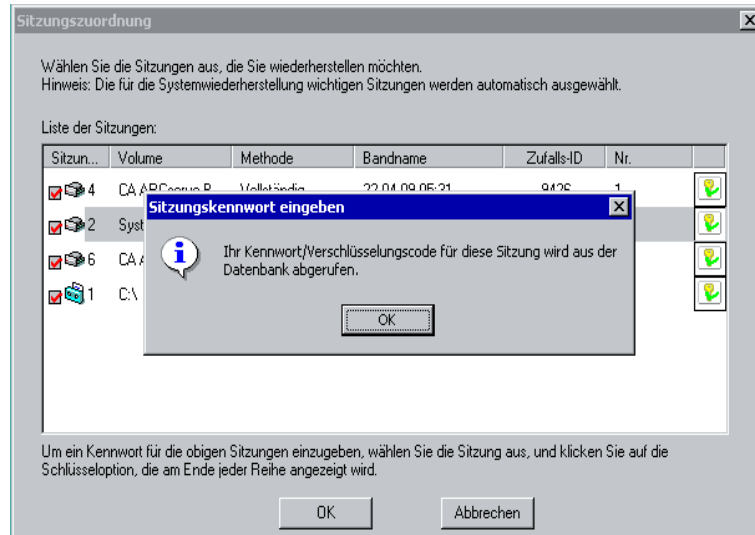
Sitzungszuordnung

Wählen Sie die Sitzungen aus, die Sie wiederherstellen möchten.
Hinweis: Die für die Systemwiederherstellung wichtigen Sitzungen werden automatisch ausgewählt.

Liste der Sitzungen:

| Sitzun... | Volume | Methode | Bandname | Zufalls-ID | Nr. |
|---|---|---|---|---|---|
| 4 | CA ABC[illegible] | Vollständig | 22.04.09 05:31 | 9426 | 1 |
| 2 | Syst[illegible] | | | | |
| 6 | CA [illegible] | | | | |
| 1 | C:\ | | | | |

Sitzungskennwort eingeben

Ihr Kennwort/Verschlüsselungscode für diese Sitzung wird aus der Datenbank abgerufen.

OK

Um ein Kennwort für die obigen Sitzungen einzugeben, wählen Sie die Sitzung aus, und klicken Sie auf die Schlüsseloption, die am Ende jeder Reihe angezeigt wird.

OK Abbrechen